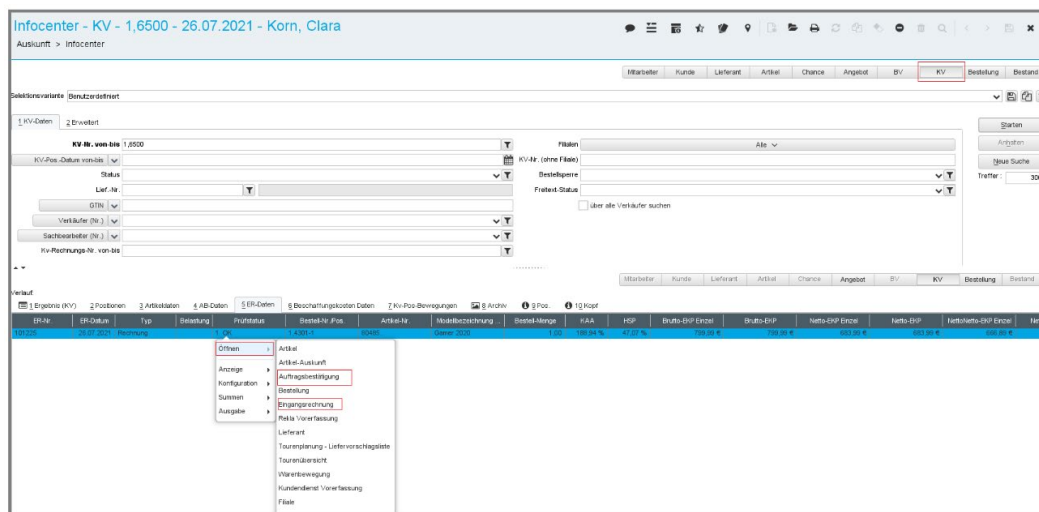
Infocenter - KV - 1,6500 - 26.07.2021 - Korn, Clara
Auskunft > Infocenter

Mitarbeiter | Kunde | Lieferant | Artikel | Chance | Angebot | BV | KV | Bestellung | Bestand

Selektionsvariante Benutzerdefiniert

1 KV-Daten | 2 Erweitert

KV-Nr. von-bis 1,6500
KV-Pos.-Datum von-bis
Status
Lief.-Nr.
GTIN
Verkäufer (Nr.)
Sachbearbeiter (Nr.)
Kv-Rechnungs-Nr. von-bis

Filialen | Alle
KV-Nr. (ohne Filiale)
Bestellsperre
Freitext-Status
über alle Verkäufer suchen

Starten
Anhalten
Neue Suche
Treffer: 30

Mitarbeiter | Kunde | Lieferant | Artikel | Chance | Angebot | BV | KV | Bestellung | Bestand

Verlauf
1 Ergebnis (KV) | 2 Positionen | 3 Artikeldaten | 4 AB-Daten | 5 ER-Daten | 6 Beschaffungskosten Daten | 7 Kv-Pos-Bewegungen | 8 Archiv | 9 Pos. | 10 Kopf

| ER-Nr. | ER-Datum | Typ | Belastung | Prüfstatus | Bestell-Nr./Pos. | Artikel-Nr. | Modellbezeichnung | Bestell-Menge | KAA | HSP | Brutto-EKP Einzel | Brutto-EKP | Netto-EKP Einzel | Netto-EKP | NettoNetto-EKP Einzel |
|---|---|---|---|---|---|---|---|---|---|---|---|---|---|---|---|
| 101225 | 26.07.2021 | Rechnung | | 1 OK | 1,4301-1 | 80495 | Gamer 2020 | 1,00 | 188,94 % | 47,07 % | 799,99 € | 799,99 € | 683,99 € | 683,99 € | 683,99 € |

Öffnen
Anzeige
Konfiguration
Summen
Ausgabe

Artikel
Artikel-Auskunft
Auftragsbestätigung
Bestellung
Eingangsrechnung
Rekla Vorerfassung
Lieferant
Tourenplanung - Liefervorschlagsliste
Tourenübersicht
Warenbewegung
Kundendienst Vorerfassung
Filiale